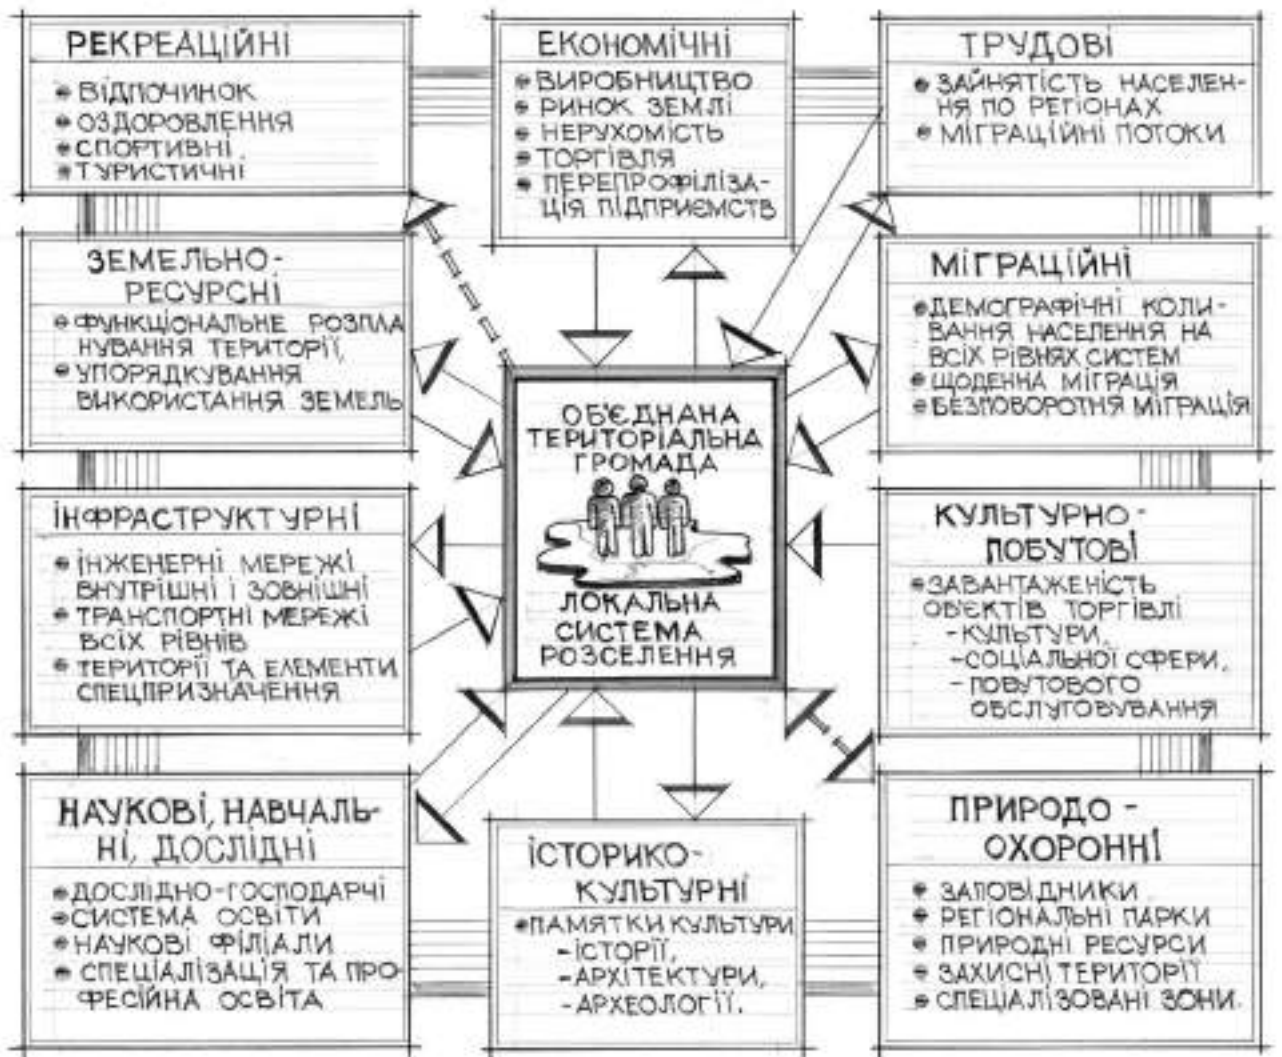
РЕКРЕАЦІЙНІ
• ВІДПОЧИНОК
• ОЗДОРОВЛЕННЯ
• СПОРТИВНІ
• ТУРИСТИЧНІ

ЕКОНОМІЧНІ
• ВИРОБНИЦТВО
• РИНОК ЗЕМЛІ
• НЕРУХОМІСТЬ
• ТОРГІВЛЯ
• ПЕРЕПРОФІЛІЗАЦІЯ ПІДПРИЄМСТВ

ТРУДОВІ
• ЗАЙНЯТІСТЬ НАСЕЛЕННЯ ПО РЕГІОНАХ
• МІГРАЦІЙНІ ПОТОКИ

ЗЕМЕЛЬНО-РЕСУРСНІ
• ФУНКЦІОНАЛЬНЕ РОЗПЛАНУВАННЯ ТЕРИТОРІЇ,
• УПОРЯДКУВАННЯ ВИКОРИСТАННЯ ЗЕМЕЛЬ

МІГРАЦІЙНІ
• ДЕМОГРАФІЧНІ КОЛИВАННЯ НАСЕЛЕННЯ НА ВСІХ РІВНЯХ СИСТЕМ
• ЩОДЕННА МІГРАЦІЯ
• БЕЗПОВОРОТНЯ МІГРАЦІЯ

ОБ'ЄДНАНА ТЕРИТОРІАЛЬНА ГРОМАДА
ЛОКАЛЬНА СИСТЕМА РОЗСЕЛЕННЯ

ІНФРАСТРУКТУРНІ
• ІНЖЕНЕРНІ МЕРЕЖІ ВНУТРІШНІ І ЗОВНІШНІ
• ТРАНСПОРТНІ МЕРЕЖІ ВСІХ РІВНІВ
• ТЕРИТОРІЇ ТА ЕЛЕМЕНТИ СПЕЦПРИЗНАЧЕННЯ

КУЛЬТУРНО-ПОБУТОВІ
• ЗАВАНТАЖЕНІСТЬ ОБ'ЄКТІВ ТОРГІВЛІ
-КУЛЬТУРИ,
-СОЦІАЛЬНОЇ СФЕРИ,
-ПОБУТОВОГО ОБСЛУГОВУВАННЯ

НАУКОВІ, НАВЧАЛЬНІ, ДОСЛІДНІ
• ДОСЛІДНО-ГОСПОДАРЧІ
• СИСТЕМА ОСВІТИ
• НАУКОВІ ФІЛІАЛИ
• СПЕЦІАЛІЗАЦІЯ ТА ПРОФЕСІЙНА ОСВІТА

ІСТОРИКО-КУЛЬТУРНІ
• ПАМЯТКИ КУЛЬТУРИ
-ІСТОРІЇ,
-АРХІТЕКТУРИ,
-АРХЕОЛОГІЇ.

ПРИРОДО-ОХОРОННІ
• ЗАПОВІДНИКИ
• РЕГІОНАЛЬНІ ПАРКИ
• ПРИРОДНІ РЕСУРСИ
• ЗАХИСНІ ТЕРИТОРІЇ
• СПЕЦІАЛІЗОВАНІ ЗОНИ